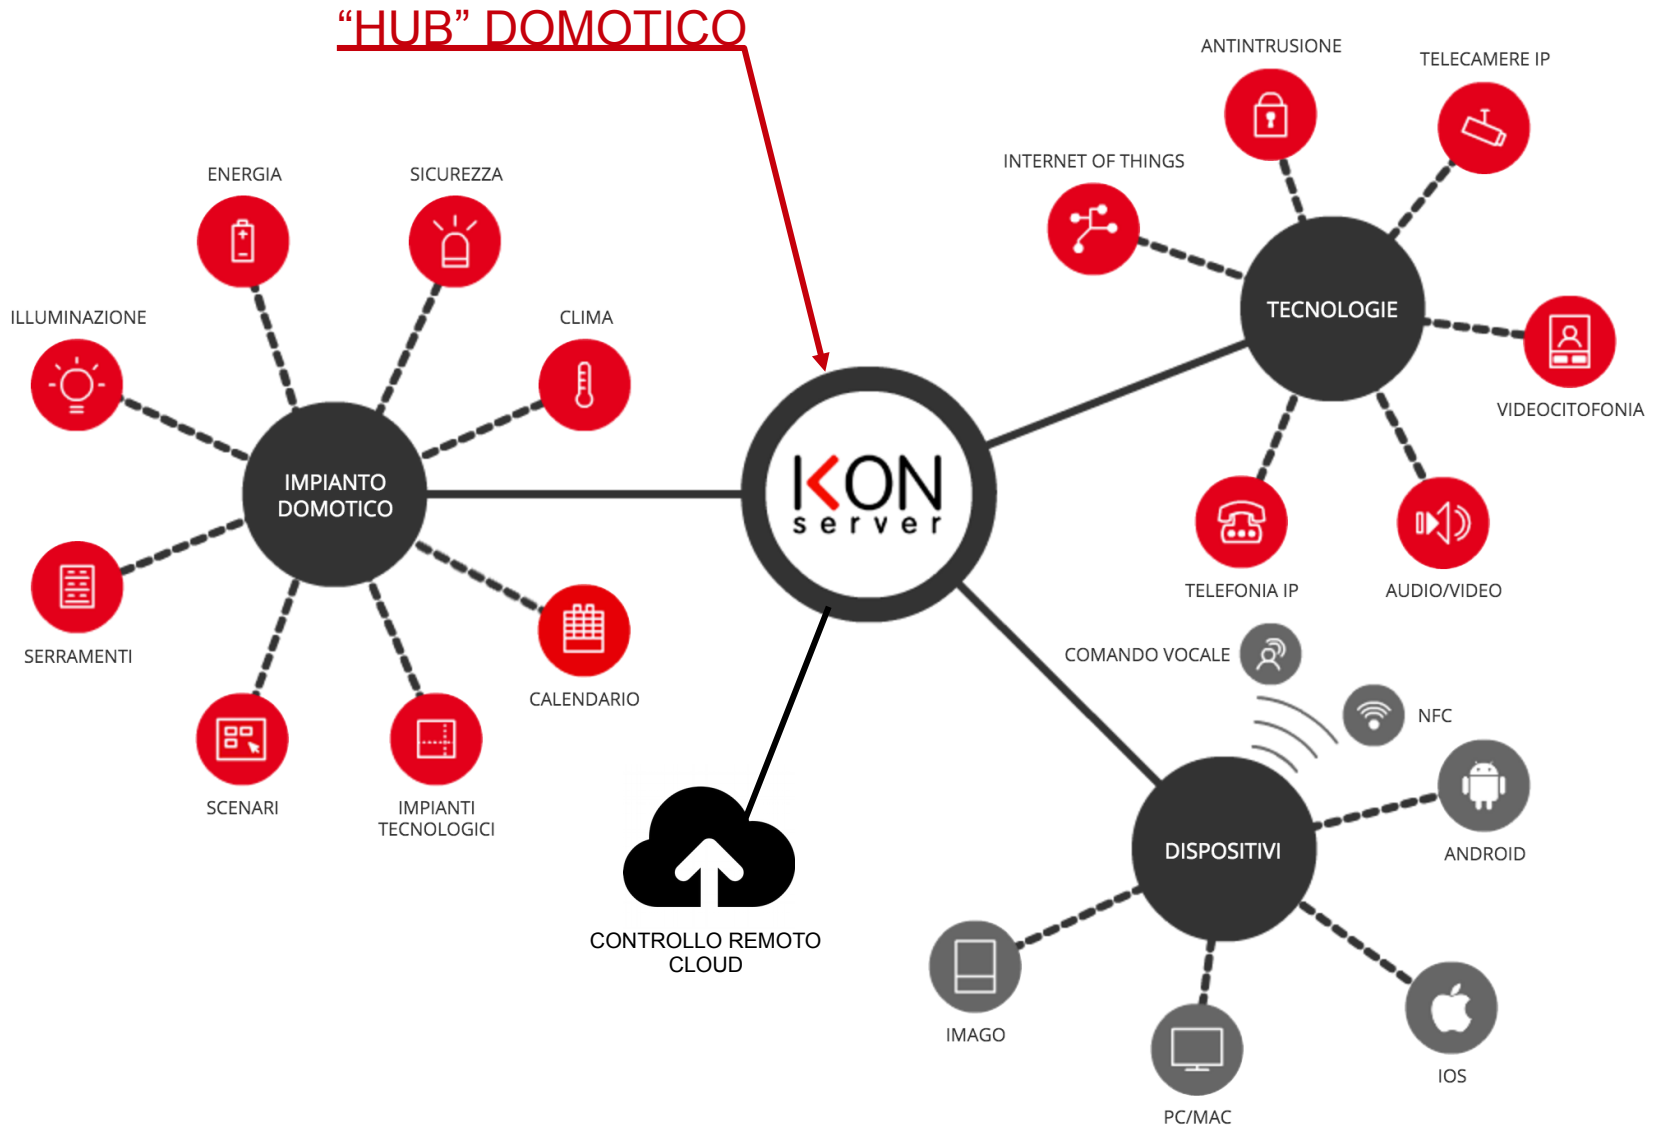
“HUB” DOMOTICO

ANTINTRUSIONE
TELECAMERE IP
INTERNET OF THINGS
TECNOLOGIE
VIDEOCITOFONIA
TELEFONIA IP
AUDIO/VIDEO

ENERGIA
SICUREZZA
ILLUMINAZIONE
CLIMA
IMPIANTO DOMOTICO
SERRAMENTI
CALENDARIO
SCENARI
IMPIANTI TECNOLOGICI

KON server

CONTROLLO REMOTO CLOUD

COMANDO VOCALE
NFC
ANDROID
DISPOSITIVI
IMAGO
PC/MAC
IOS